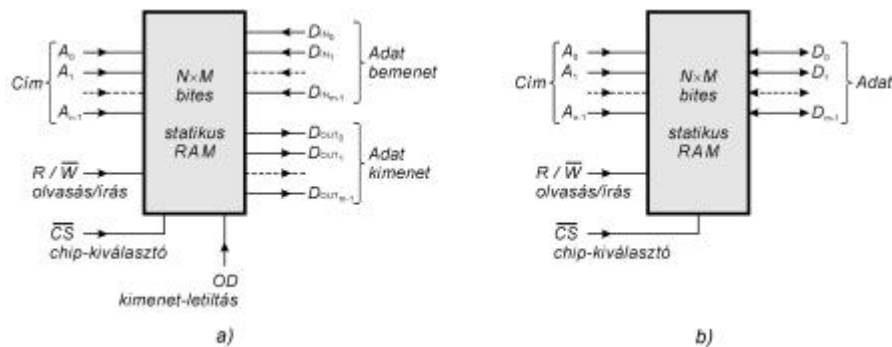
Cím $A_0$ $A_1$ $A_{n-1}$

$N \times M$ bites

statikus RAM

$D_{IN_0}$ $D_{IN_1}$ $D_{IN_{m-1}}$ Adat bemenet

$D_{OUT_0}$ $D_{OUT_1}$ $D_{OUT_{m-1}}$ Adat kimenet

$R / \overline{W}$ olvasás/írás

$\overline{CS}$ chip-kiválasztó

OD kimenet-letiltás

a)

Cím $A_0$ $A_1$ $A_{n-1}$

$N \times M$ bites

statikus RAM

$D_0$ $D_1$ $D_{m-1}$ Adat

$R / \overline{W}$ olvasás/írás

$\overline{CS}$ chip-kiválasztó

b)